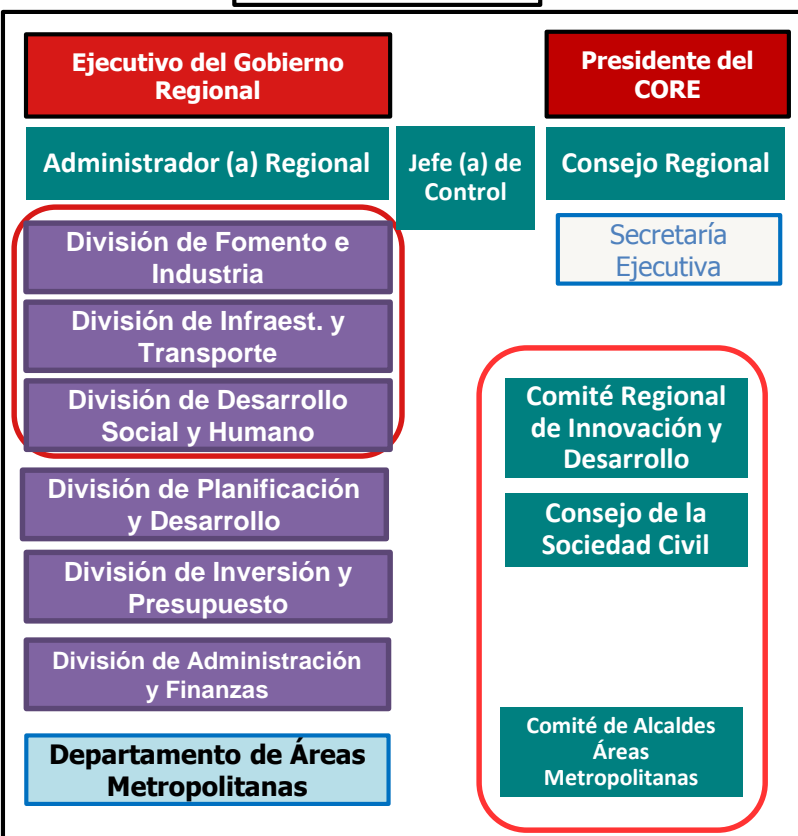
Ejecutivo del Gobierno Regional

Presidente del CORE

Administrador (a) Regional

Jefe (a) de Control

Consejo Regional

Secretaría Ejecutiva

División de Fomento e Industria

División de Infraest. y Transporte

División de Desarrollo Social y Humano

División de Planificación y Desarrollo

División de Inversión y Presupuesto

División de Administración y Finanzas

Departamento de Áreas Metropolitanas

Comité Regional de Innovación y Desarrollo

Consejo de la Sociedad Civil

Comité de Alcaldes Áreas Metropolitanas